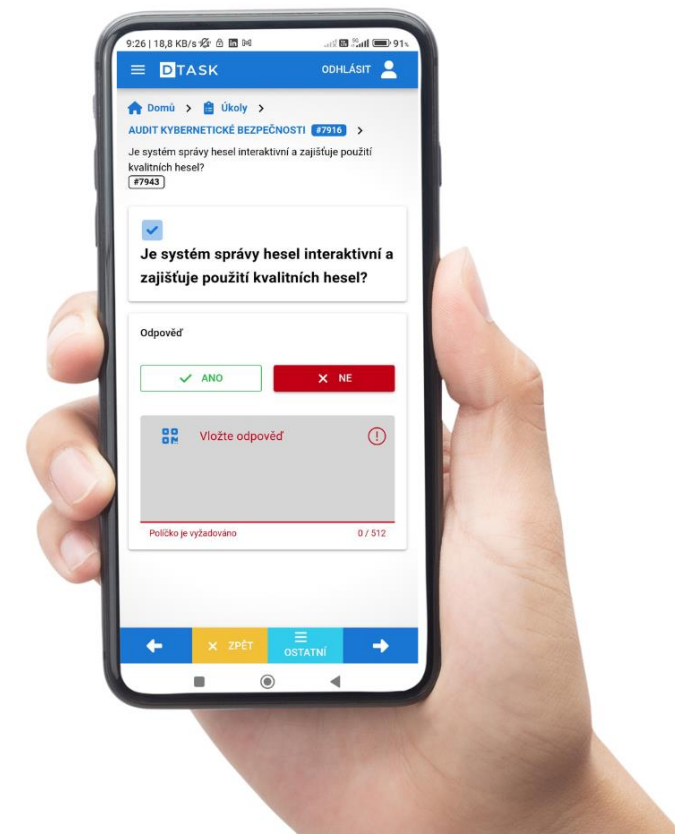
9:26 | 18,8 KB/s

91

DTASK

ODHLÁSIT

Domů > Úkoly >

AUDIT KYBERNETICKÉ BEZPEČNOSTI #7916 >

Je systém správy hesel interaktivní a zajišťuje použití kvalitních hesel?

#7943

Je systém správy hesel interaktivní a zajišťuje použití kvalitních hesel?

Odpověď

ANO

NE

Vložte odpověď

Políčko je vyžadováno

0 / 512

ZPĚT

OSTATNÍ